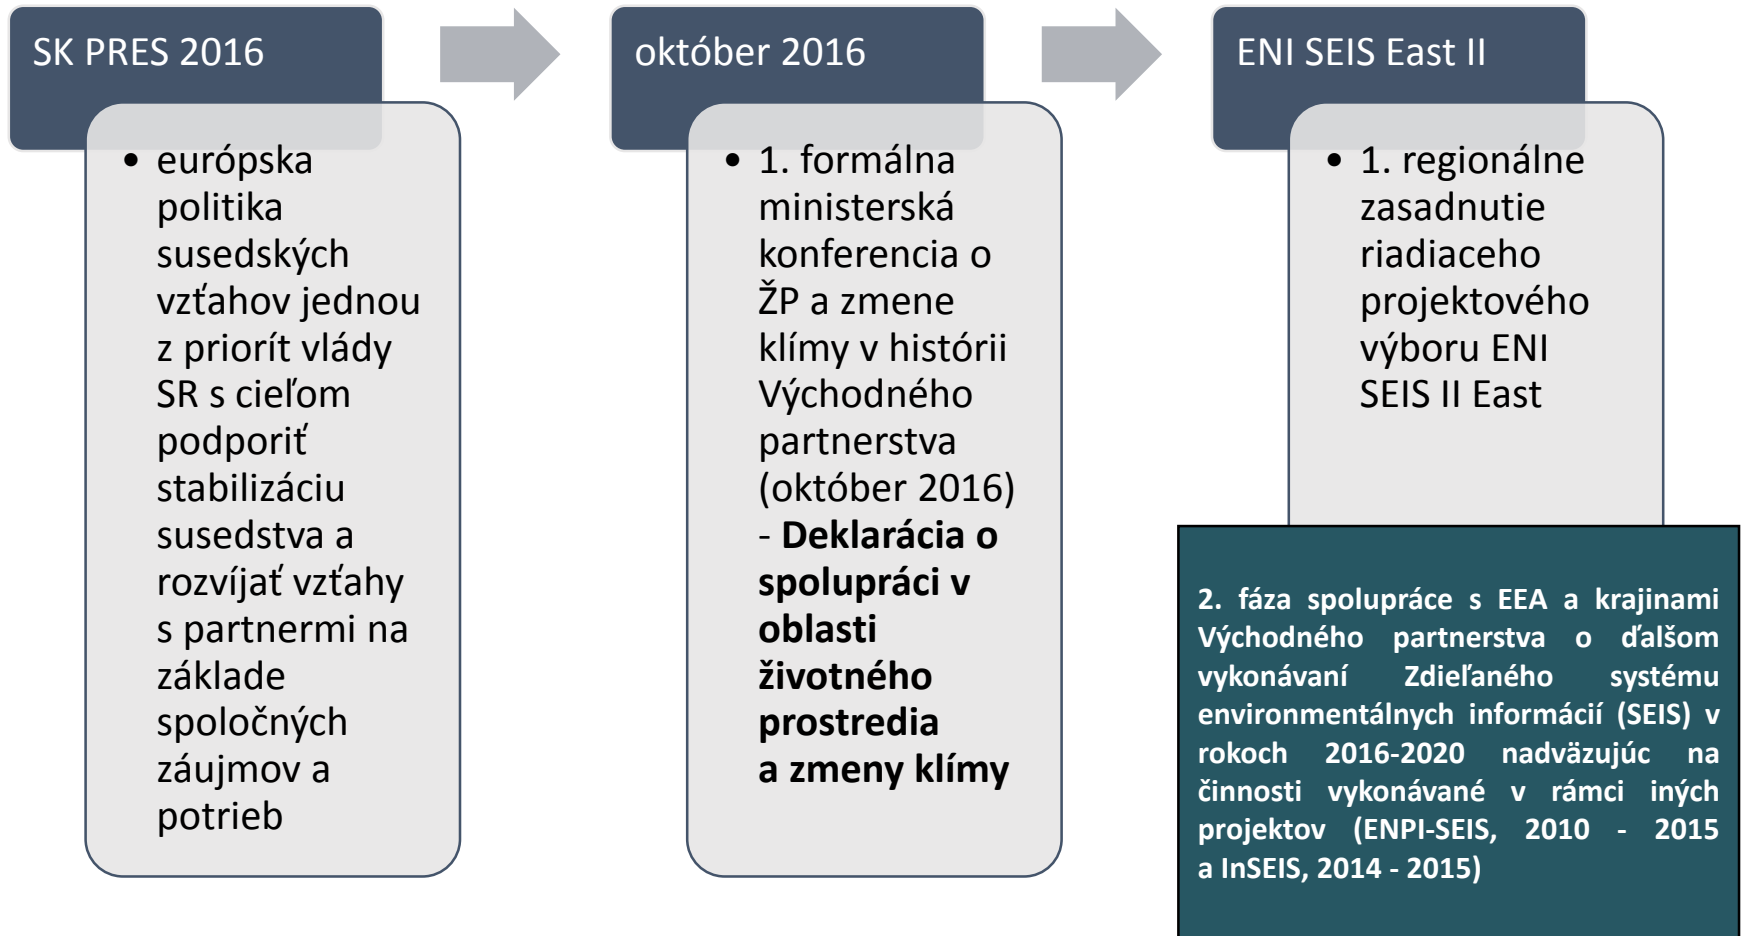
SK PRES 2016

• európska politika susedských vzťahov jednou z priorít vlády SR s cieľom podporiť stabilizáciu susedstva a rozvíjať vzťahy s partnermi na základe spoločných záujmov a potrieb

október 2016

• 1. formálna ministerská konferencia o ŽP a zmene klímy v histórii Východného partnerstva (október 2016) - **Deklarácia o spolupráci v oblasti životného prostredia a zmeny klímy**

ENI SEIS East II

• 1. regionálne zasadnutie riadiaceho projektového výboru ENI SEIS II East

**2. fáza spolupráce s EEA a krajinami Východného partnerstva o ďalšom vykonávaní Zdieľaného systému environmentálnych informácií (SEIS) v rokoch 2016-2020 nadväzujúc na činnosti vykonávané v rámci iných projektov (ENPI-SEIS, 2010 - 2015 a InSEIS, 2014 - 2015)**